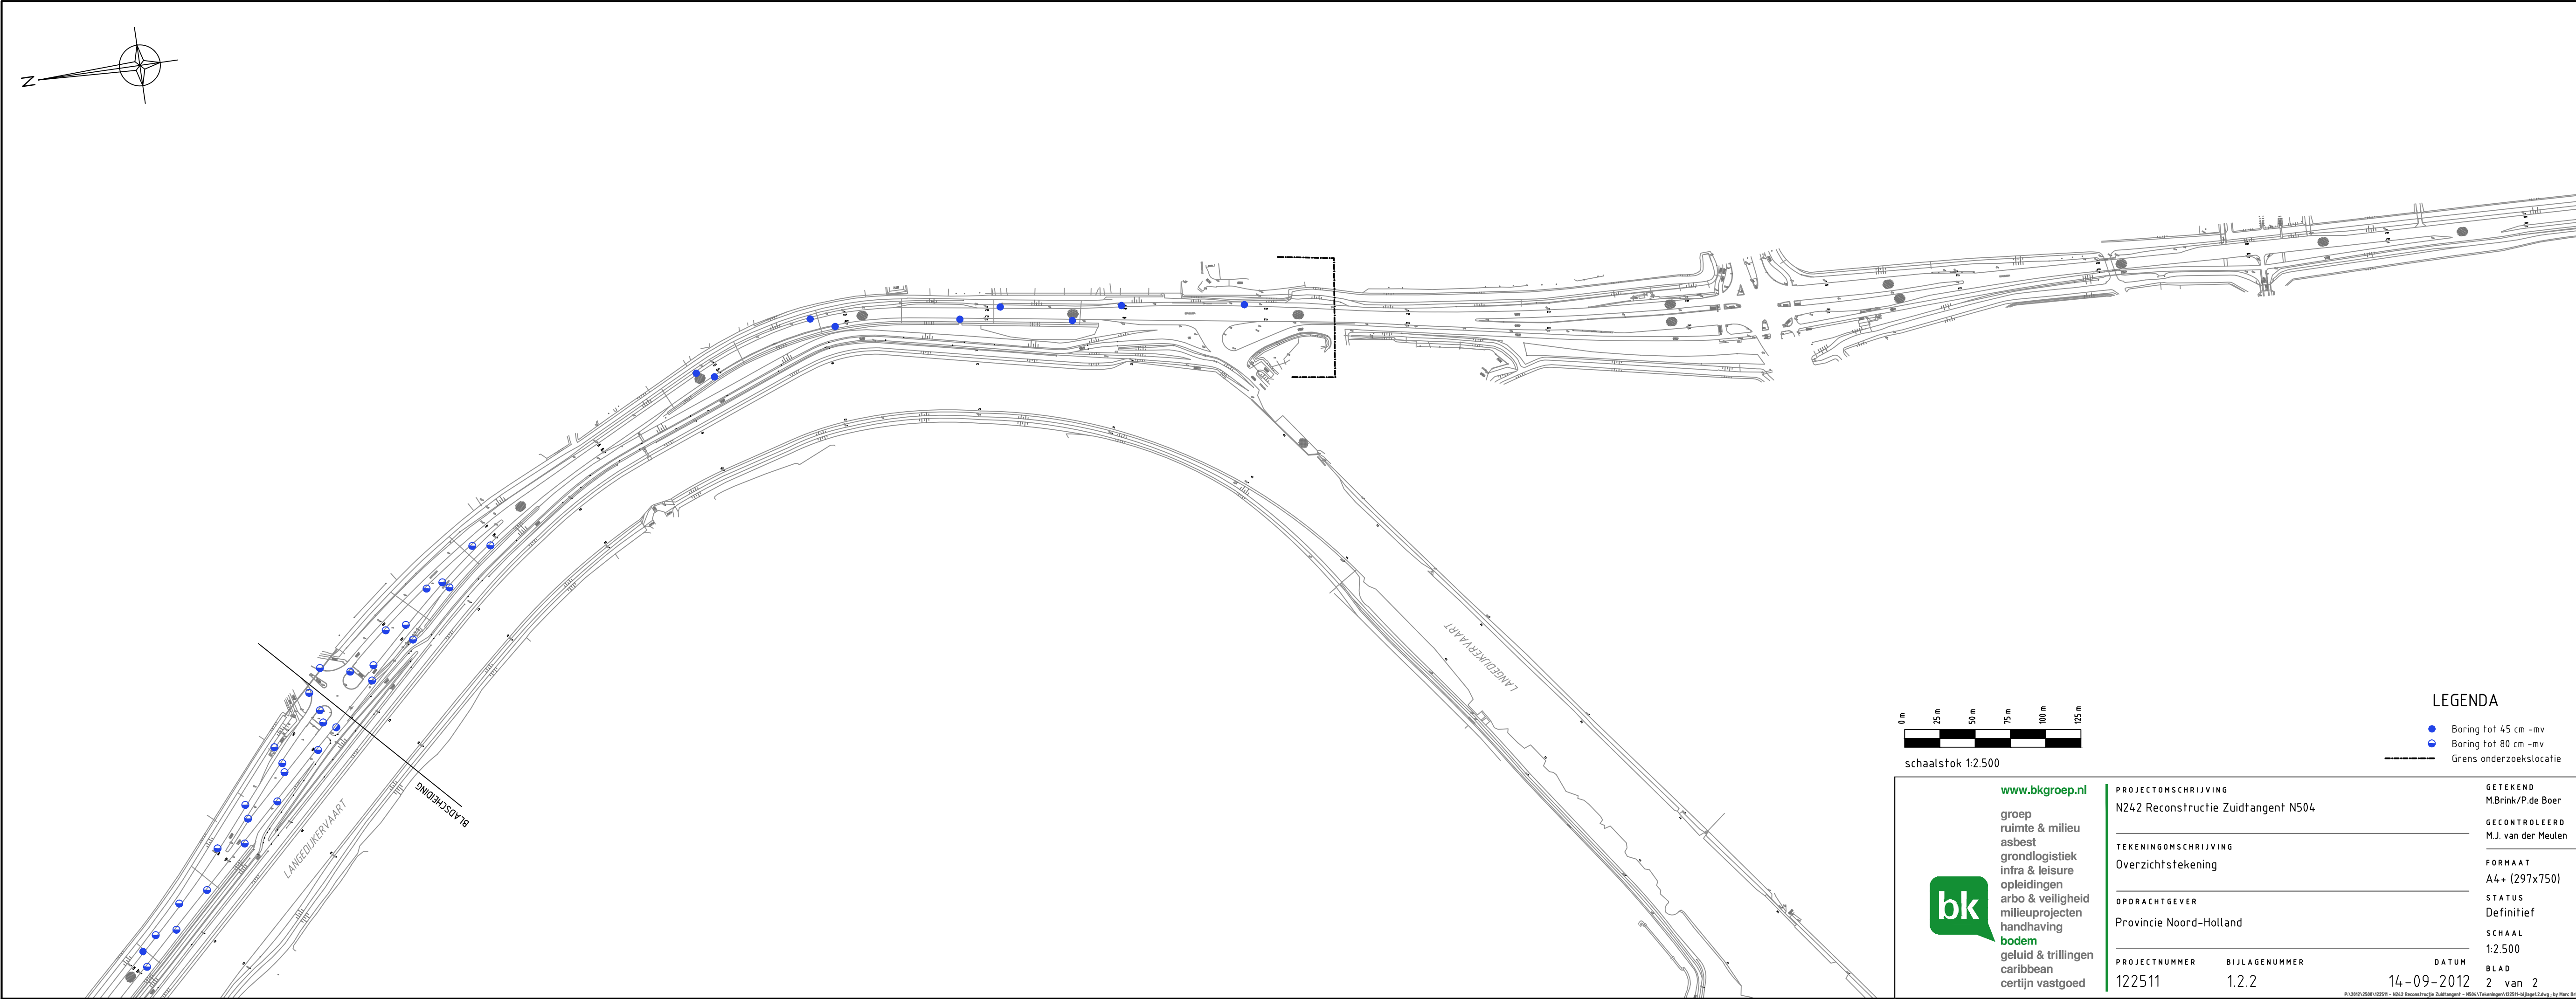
N

LANGEDIJKERVAART

LANGEDIJKERVAART

BLADSCHEIDING

0 m 25 m 50 m 75 m 100 m 125 m

schaalstok 1:2.500

LEGENDA

Boring tot 45 cm -mv
Boring tot 80 cm -mv
Grens onderzoekslocatie

www.bkgroep.nl

groep
ruimte & milieu
asbest
grondlogistiek
infra & leisure
opleidingen
arbo & veiligheid
milieuprojecten
handhaving
bodem
geluid & trillingen
caribbean
certijn vastgoed

bk

PROJECTOMSCHRIJVING
N242 Reconstructie Zuidtangent N504

TEKENINGOMSCHRIJVING
Overzichtstekening

OPDRACHTGEVER
Provincie Noord-Holland

PROJECTNUMMER
122511

BIJLAGENUMMER
1.2.2

DATUM
14-09-2012

GETEKEND
M.Brink/P.de Boer

GECONTROLEERD
M.J. van der Meulen

FORMAAT
A4+ (297x750)

STATUS
Definitief

SCHAAL
1:2.500

BLAD
2 van 2

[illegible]